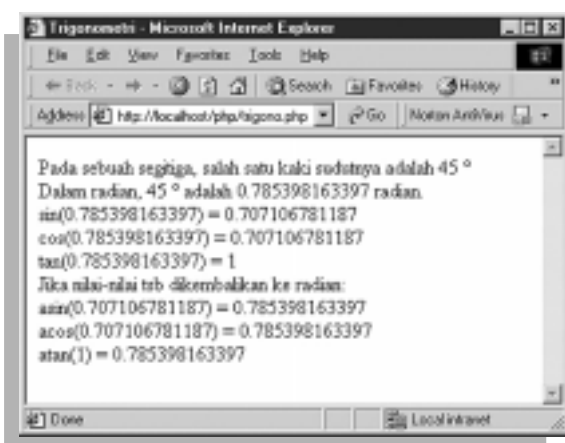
Trigonometri - Microsoft Internet Explorer

File Edit View Favorites Tools Help

Back Search Favorites History

Address http://localhost/php/trigono.php Go Norton AntiVirus

Pada sebuah segitiga, salah satu kaki sudutnya adalah 45 °
Dalam radian, 45 ° adalah 0.785398163397 radian.
sin(0.785398163397) = 0.707106781187
cos(0.785398163397) = 0.707106781187
tan(0.785398163397) = 1
Jika nilai-nilai tsb dikembalikan ke radian:
asin(0.707106781187) = 0.785398163397
acos(0.707106781187) = 0.785398163397
atan(1) = 0.785398163397

Done Local intranet